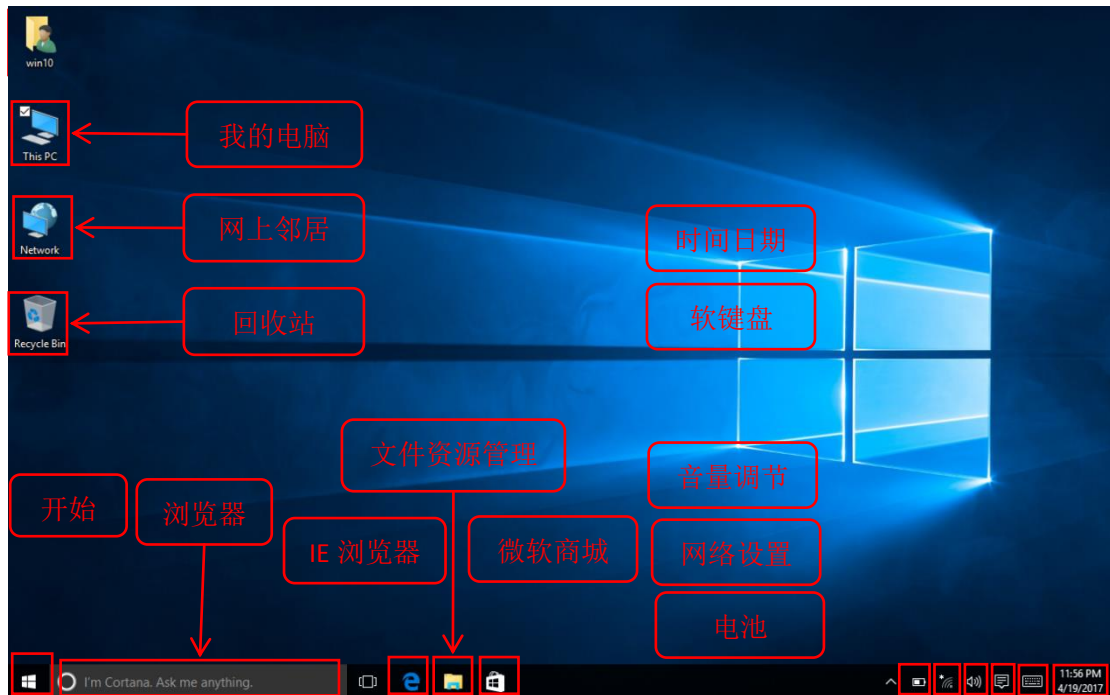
win10

This PC

我的电脑

Network

网上邻居

Recycle Bin

回收站

时间日期

软键盘

文件资源管理

音量调节

开始

浏览器

IE 浏览器

微软商城

网络设置

电池

I'm Cortana. Ask me anything.

11:56 PM
4/19/2017